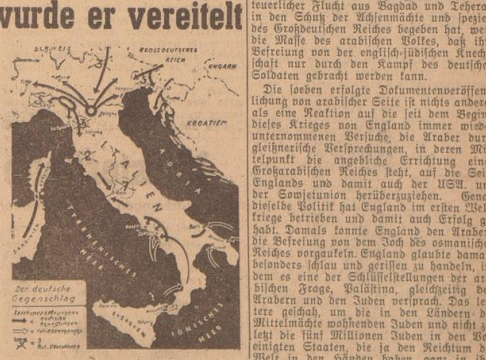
vurde er vereitelt

SCHWEIZ
GROSSDEUTSCHES REICH
UNGARN
KROATIEN
ITALIEN
ADRIA
TYRRHENISCHES MEER
IONISCHES MEER

Der deutsche Gegenschlag

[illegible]

teuerlicher Flucht aus Bagdad und Tehera in den Schutz der Achsenmächte und speziel des Großdeutschen Reiches begeben hat, we die Masse des arabischen Volkes, daß ihr Befreiung von der englisch-jüdischen Knecht schaft nur durch den Kampf des deutsche Soldaten gebracht werden kann.

Die soeben erfolgte Dokumentenveröffent lichung von arabischer Seite ist nichts ander als eine Reaktion auf die seit dem Begin dieses Krieges von England immer wied unternommenen Versuche, die Araber dur gleißnerische Versprechungen, in deren Mi telpunkt die angebliche Errichtung eine Großarabischen Reiches steht, auf die Sei Englands und damit auch der USA. un der Sowjetunion herüberzuziehen. Gena dieselbe Politik hat England im ersten Wel kriege betrieben und damit auch Erfolg g habt. Damals konnte England den Araber die Befreiung von dem Joch des osmanisch Reiches vorgaukeln. England glaubte dama besonders schlau und gerissen zu handeln, i dem es eine der Schlüsselstellungen der ar bischen Frage, Palästina, gleichzeitig de Arabern und den Juden versprach. Das le tere geschah, um die in den Ländern d Mittelmächte wohnenden Juden und nicht z letzt die fünf Millionen Juden in den Ve einigten Staaten, die le den Reichtum d Welt in den Händen haben, ganz in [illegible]